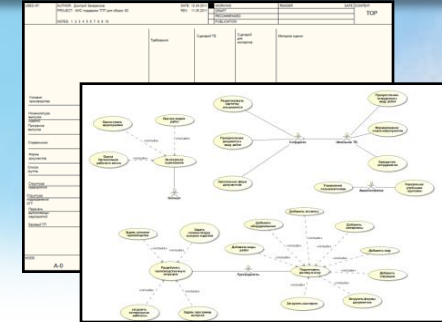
USED AT: AUTHOR: Дмитрий Захаренков PROJECT: АИС кафедры "ПТТ" для сборки 3D
DATE: 12.04.2012 REV: 11.05.2012
WORKING DRAFT RECOMMENDED PUBLICATION
READER DATE CONTEXT:
TOP
NOTES: 1 2 3 4 5 6 7 8 9 10

Требования
Сценарий ТЗ
Сценарий для контроля
Методика оценки

Учебные производства
Номенклатура изделий
Программа обучения
Справочники
Форма документов
Список группы
Структура подразделения
Журнал преподавателя
Журнал выполненных перечней
Заявки ГП

NODE: A-0

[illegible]